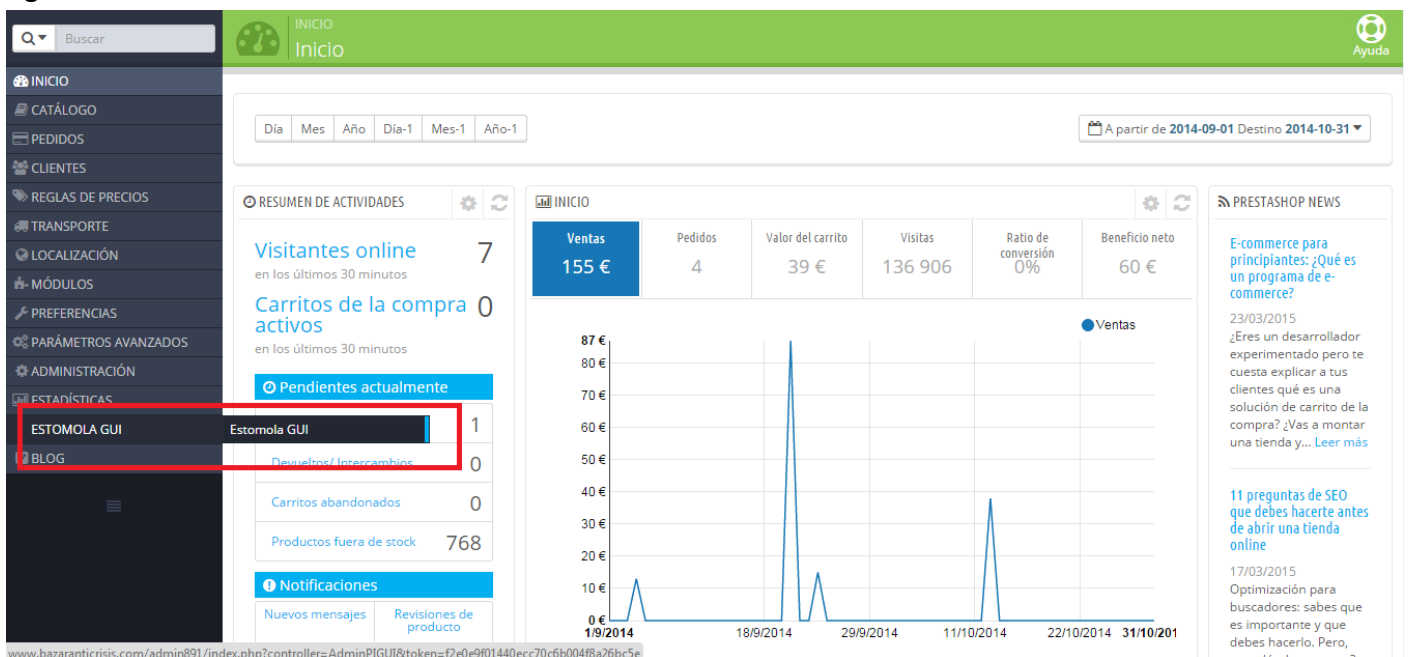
Buscar

INICIO
CATÁLOGO
PEDIDOS
CLIENTES
REGLAS DE PRECIOS
TRANSPORTE
LOCALIZACIÓN
MÓDULOS
PREFERENCIAS
PARÁMETROS AVANZADOS
ADMINISTRACIÓN
ESTADÍSTICAS
ESTOMOLA GUI
Estomola GUI
BLOG

INICIO
Inicio

Ayuda

Día | Mes | Año | Día-1 | Mes-1 | Año-1

A partir de 2014-09-01 Destino 2014-10-31

RESUMEN DE ACTIVIDADES

Visitantes online 7
en los últimos 30 minutos

Carritos de la compra activos 0
en los últimos 30 minutos

Pendientes actualmente

1
Devueltos/ Intercambios 0
Carritos abandonados 0
Productos fuera de stock 768

Notificaciones

Nuevos mensajes
Revisiones de producto

INICIO

| Ventas | Pedidos | Valor del carrito | Visitas | Ratio de conversión | Beneficio neto |
|---|---|---|---|---|---|
| 155 € | 4 | 39 € | 136 906 | 0% | 60 € |

Ventas

87 €
80 €
70 €
60 €
50 €
40 €
30 €
20 €
10 €
0 €
1/9/2014
18/9/2014
29/9/2014
11/10/2014
22/10/2014
31/10/201

PRESTASHOP NEWS

E-commerce para principiantes: ¿Qué es un programa de e-commerce?
23/03/2015
¿Eres un desarrollador experimentado pero te cuesta explicar a tus clientes qué es una solución de carrito de la compra? ¿Vas a montar una tienda y... Leer más

11 preguntas de SEO que debes hacerte antes de abrir una tienda online
17/03/2015
Optimización para buscadores: sabes que es importante y que debes hacerlo. Pero,

www.bazaranticrisis.com/admin891/index.php?controller=AdminPIGUI&token=f2e0e9f01440ecc70c6b004f8a26bc5e